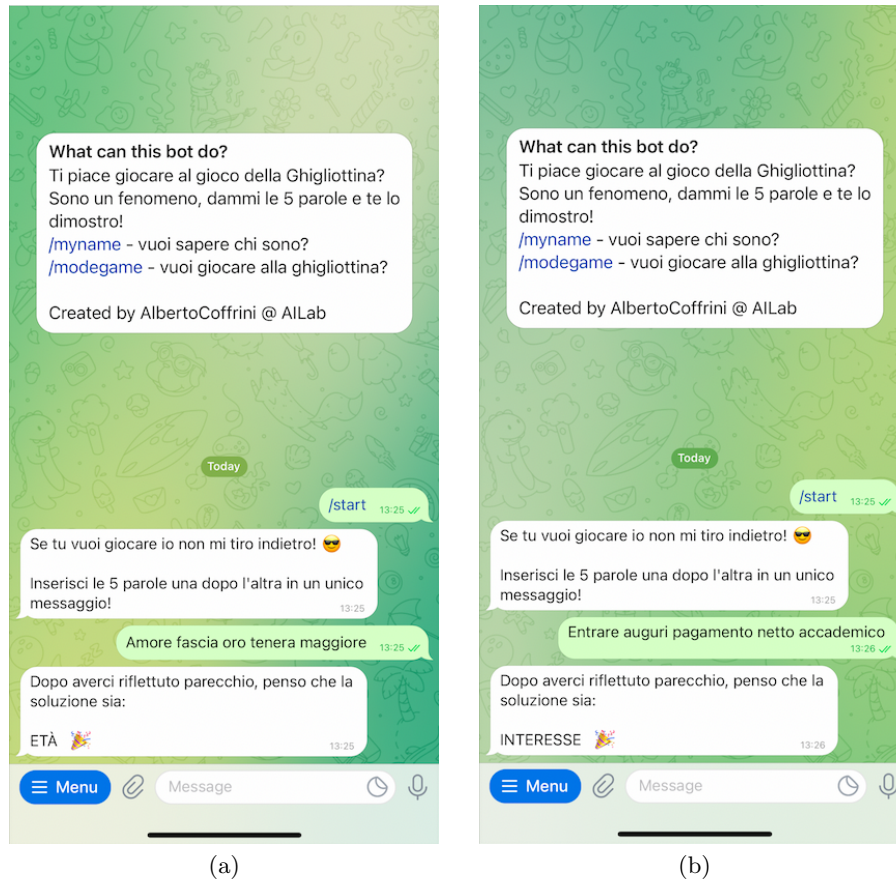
What can this bot do?
Ti piace giocare al gioco della Ghigliottina? Sono un fenomeno, dammi le 5 parole e te lo dimostro!
/myname - vuoi sapere chi sono?
/modegame - vuoi giocare alla ghigliottina?

Created by AlbertoCoffrini @ AILab

Today

/start 13:25

Se tu vuoi giocare io non mi tiro indietro! 😎

Inserisci le 5 parole una dopo l'altra in un unico messaggio! 13:25

Amore fascia oro tenera maggiore 13:25

Dopo averci riflettuto parecchio, penso che la soluzione sia:

ETÀ 🎉 13:25

Menu Message

(a)

What can this bot do?
Ti piace giocare al gioco della Ghigliottina? Sono un fenomeno, dammi le 5 parole e te lo dimostro!
/myname - vuoi sapere chi sono?
/modegame - vuoi giocare alla ghigliottina?

Created by AlbertoCoffrini @ AILab

Today

/start 13:25

Se tu vuoi giocare io non mi tiro indietro! 😎

Inserisci le 5 parole una dopo l'altra in un unico messaggio! 13:25

Entrare auguri pagamento netto accademico 13:26

Dopo averci riflettuto parecchio, penso che la soluzione sia:

INTERESSE 🎉 13:26

Menu Message

(b)